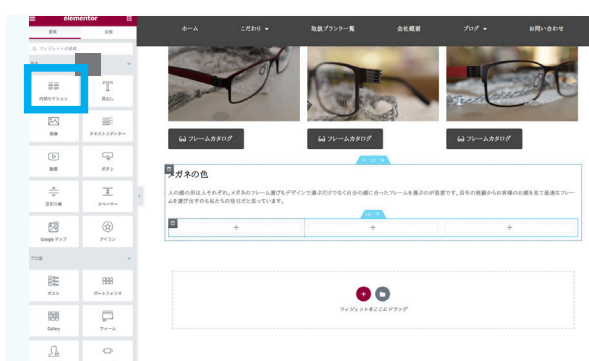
elementor

要素　全般

ウィジェットを検索...

基本

内部セクション　見出し

画像　テキストエディター

動画　ボタン

区切り線　スペーサー

Google マップ　アイコン

プロ版

ポスト　ポートフォリオ

Gallery　フォーム

ホーム　こだわり　取扱ブランド一覧　会社概要　ブログ　お問い合わせ

フレームカタログ　フレームカタログ　フレームカタログ

メガネの色

人の顔の形は人それぞれ。メガネのフレーム選びもデザインで選ぶだけでなく自分の顔にあったフレームを選ぶのが重要です。当店の眼鏡からお客様のお顔を見て最適なフレームを選び出すのも私たちの役目だと思っています。

+　+　+

ウィジェットをここにドラッグ